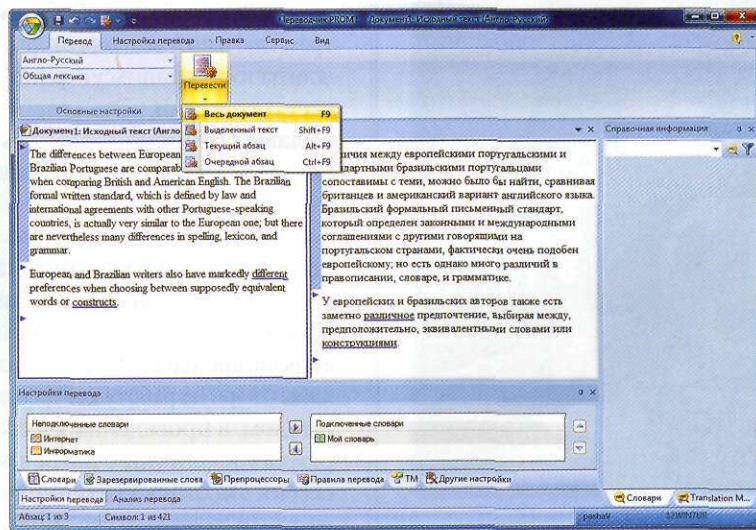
Переводчик PROMT - [Документ1: Исходный текст (Англо-русский)]

Перевод | Настройка перевода | Правка | Сервис | Вид

Англо-Русский
Общая лексика
Основные настройки

Перевести

| Весь документ | F9 |
|---|---|
| Выделенный текст | Shift+F9 |
| Текущий абзац | Alt+F9 |
| Очередной абзац | Ctrl+F9 |

Документ1: Исходный текст (Англо

The differences between European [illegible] Brazilian Portuguese are comparable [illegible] when comparing British and American English. The Brazilian formal written standard, which is defined by law and international agreements with other Portuguese-speaking countries, is actually very similar to the European one; but there are nevertheless many differences in spelling, lexicon, and grammar.

European and Brazilian writers also have markedly different preferences when choosing between supposedly equivalent words or constructs.

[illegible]личия между европейскими португальскими и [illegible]ндартными бразильскими португальцами сопоставимы с теми, можно было бы найти, сравнивая британцев и американский вариант английского языка. Бразильский формальный письменный стандарт, который определен законным и международным соглашениями с другими говорящими на португальском странами, фактически очень подобен европейскому; но есть однако много различий в правописании, словаре, и грамматике.

У европейских и бразильских авторов также есть заметно различное предпочтение, выбирая между, предположительно, эквивалентными словами или конструкциями.

Справочная информация

Настройки перевода

Неподключенные словари
Интернет
Информатика

Подключенные словари
Мой словарь

Словари | Зарезервированные слова | Препроцессоры | Правила перевода | TM | Другие настройки

Настройки перевода | Анализ перевода

Словари | Translation M...

Абзац: 1 из 3 | Символ: 1 из 421 | pashaV | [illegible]